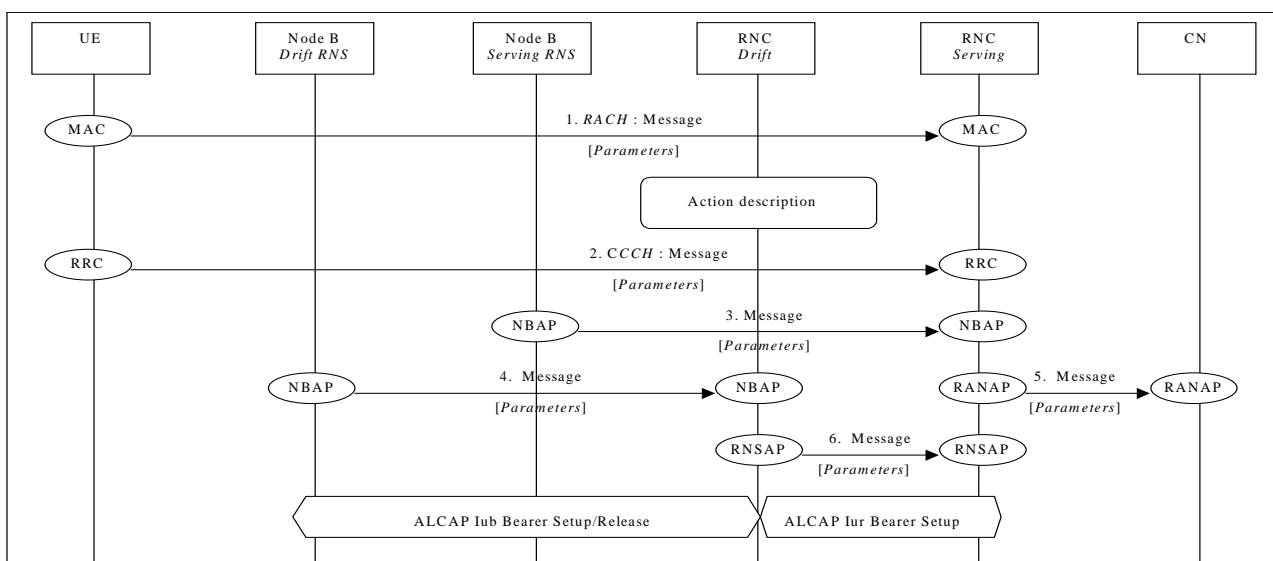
UE

Node B
Drift RNS

Node B
Serving RNS

RNC
Drift

RNC
Serving

CN

MAC

1. RACH : Message

[Parameters]

MAC

Action description

RRC

2. CCCH : Message

[Parameters]

RRC

NBAP

3. Message

[Parameters]

NBAP

NBAP

4. Message

[Parameters]

NBAP

RANAP

5. Message

[Parameters]

RANAP

RNSAP

6. Message

[Parameters]

RNSAP

ALCAP Iub Bearer Setup/Release

ALCAP Iur Bearer Setup